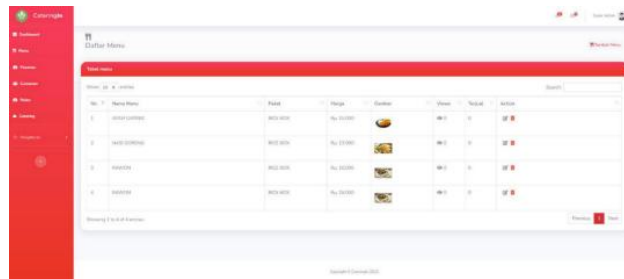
Cateringku

Daftar Menu

Tabel menu

Show 10 entries

Search:

| No | Nama Menu | Paket | Harga | Gambar | Views | Terjual | Action |
|---|---|---|---|---|---|---|---|
| 1 | NASI GORENG | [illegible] | Rp. 10.000 | | 0 | 0 | |
| 2 | NASI GORENG | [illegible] | Rp. 15.000 | | 0 | 0 | |
| 3 | RAWON | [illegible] | Rp. 10.000 | | 0 | 0 | |
| 4 | RAWON | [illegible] | Rp. 20.000 | | 0 | 0 | |

Showing 1 to 4 of 4 entries

Previous 1 Next

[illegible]